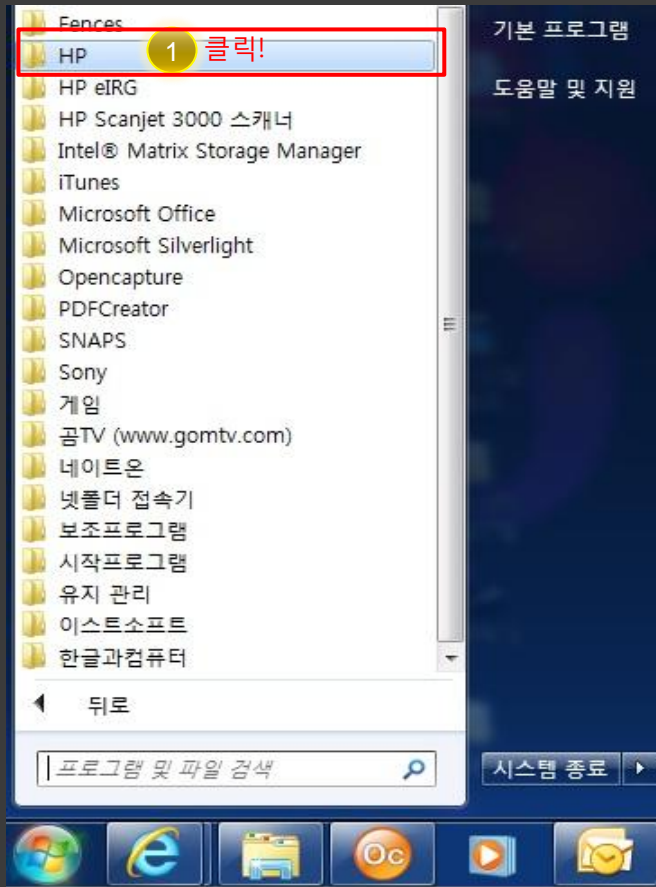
Fences
HP
1 클릭!
HP eIRG
HP Scanjet 3000 스캐너
Intel® Matrix Storage Manager
iTunes
Microsoft Office
Microsoft Silverlight
Opencapture
PDFCreator
SNAPS
Sony
게임
곰TV (www.gomtv.com)
네이트온
넷폴더 접속기
보조프로그램
시작프로그램
유지 관리
이스트소프트
한글과컴퓨터
뒤로
프로그램 및 파일 검색

기본 프로그램
도움말 및 지원
시스템 종료